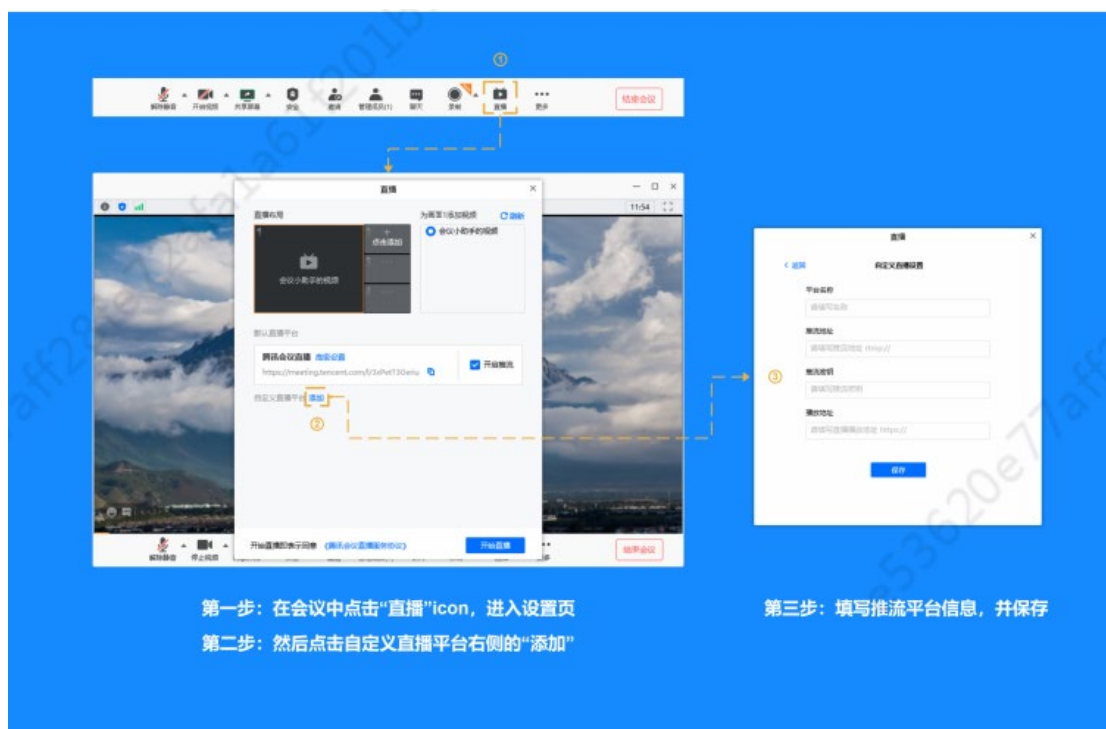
①

解除静音　开启视频　共享屏幕　安全　邀请　管理成员(1)　聊天　录制　直播　更多　结束会议

直播

11:54

直播布局　为画面1添加视频　C 刷新

点击添加

会议小助手的视频

会议小助手的视频

默认直播平台

腾讯会议直播　观看设置

https://meeting.tencent.com/l/3xPxtT3Owiu

开启推流

自定义直播平台　添加

②

开始直播即表示同意　《腾讯会议直播服务协议》　开始直播

解除静音　停止视频　结束会议

直播

< 返回　自定义直播设置

平台名称

请填写名称

推流地址

请填写推流地址 rtmp://

推流密钥

请填写推流密钥

播放地址

请填写直播播放地址 https://

保存

③

第一步：在会议中点击“直播”icon，进入设置页

第二步：然后点击自定义直播平台右侧的“添加”

第三步：填写推流平台信息，并保存